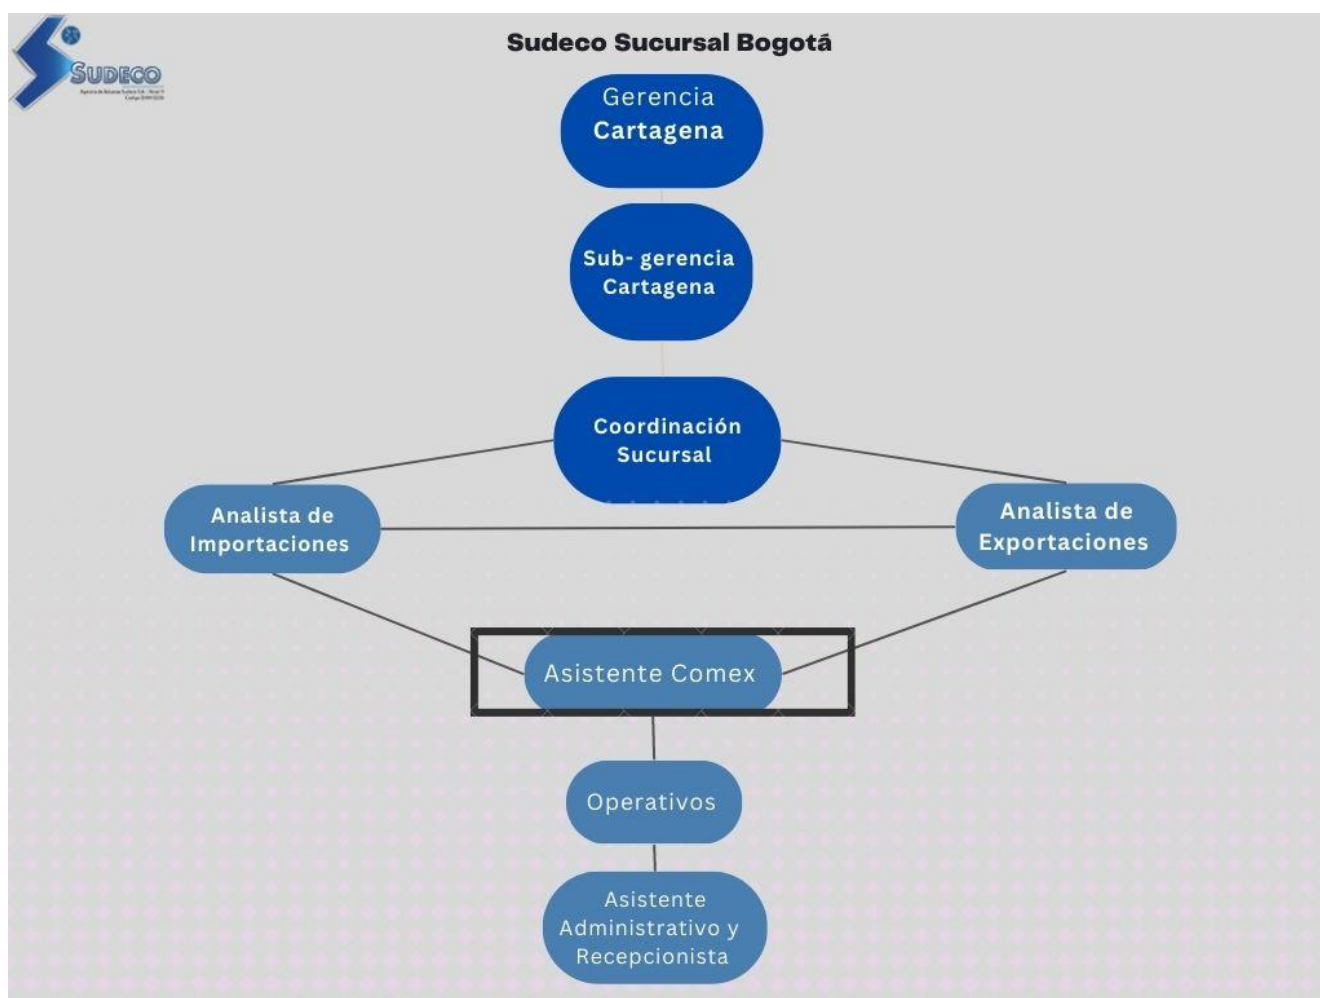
SUDECO

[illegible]

Sudeco Sucursal Bogotá

Gerencia Cartagena

Sub- gerencia Cartagena

Coordinación Sucursal

Analista de Importaciones

Analista de Exportaciones

Asistente Comex

Operativos

Asistente Administrativo y Recepcionista